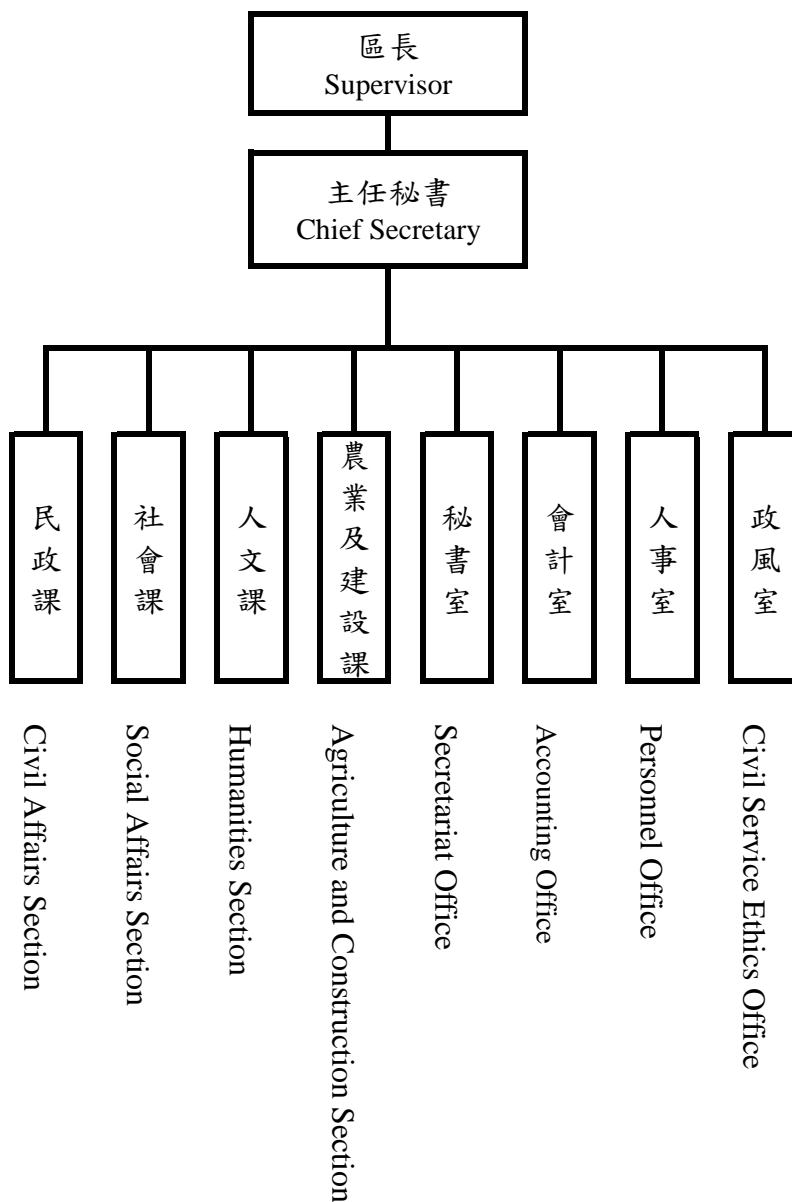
區長
Supervisor

主任秘書
Chief Secretary

民政課
Civil Affairs Section

社會課
Social Affairs Section

人文課
Humanities Section

農業及建設課
Agriculture and Construction Section

秘書室
Secretariat Office

會計室
Accounting Office

人事室
Personnel Office

政風室
Civil Service Ethics Office